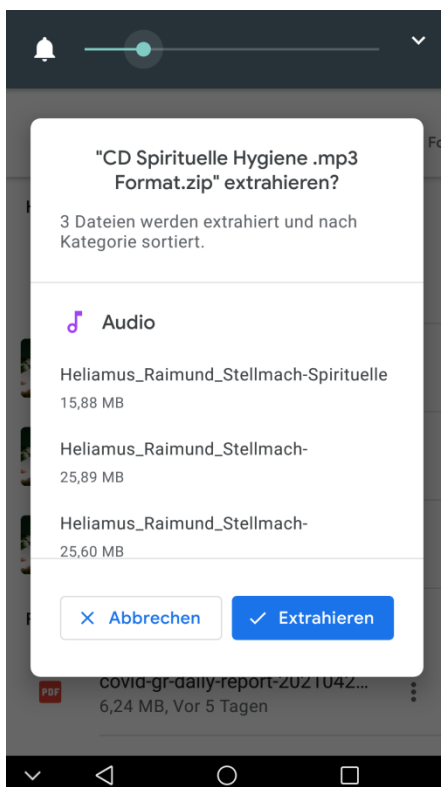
"CD Spirituelle Hygiene .mp3 Format.zip" extrahieren?

3 Dateien werden extrahiert und nach Kategorie sortiert.

Audio

Heliamus_Raimund_Stellmach-Spirituelle
15,88 MB

Heliamus_Raimund_Stellmach-
25,89 MB

Heliamus_Raimund_Stellmach-
25,60 MB

Abbrechen

Extrahieren

PDF

covid-gr-daily-report-2021042...
6,24 MB, Vor 5 Tagen